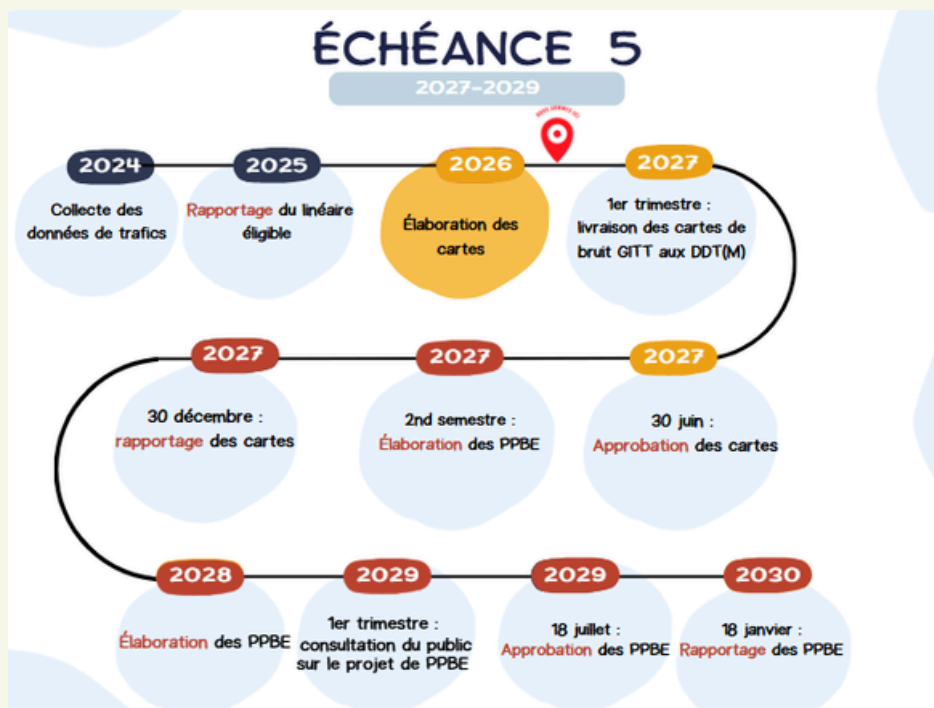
ÉCHÉANCE 5

2027-2029

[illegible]

2024
Collecte des données de trafics

2025
Rapportage du linéaire éligible

2026
Élaboration des cartes

2027
1er trimestre : livraison des cartes de bruit GITT aux DDT(M)

2027
30 juin : Approbation des cartes

2027
2nd semestre : Élaboration des PPBE

2027
30 décembre : rapportage des cartes

2028
Élaboration des PPBE

2029
1er trimestre : consultation du public sur le projet de PPBE

2029
18 juillet : Approbation des PPBE

2030
18 janvier : Rapportage des PPBE